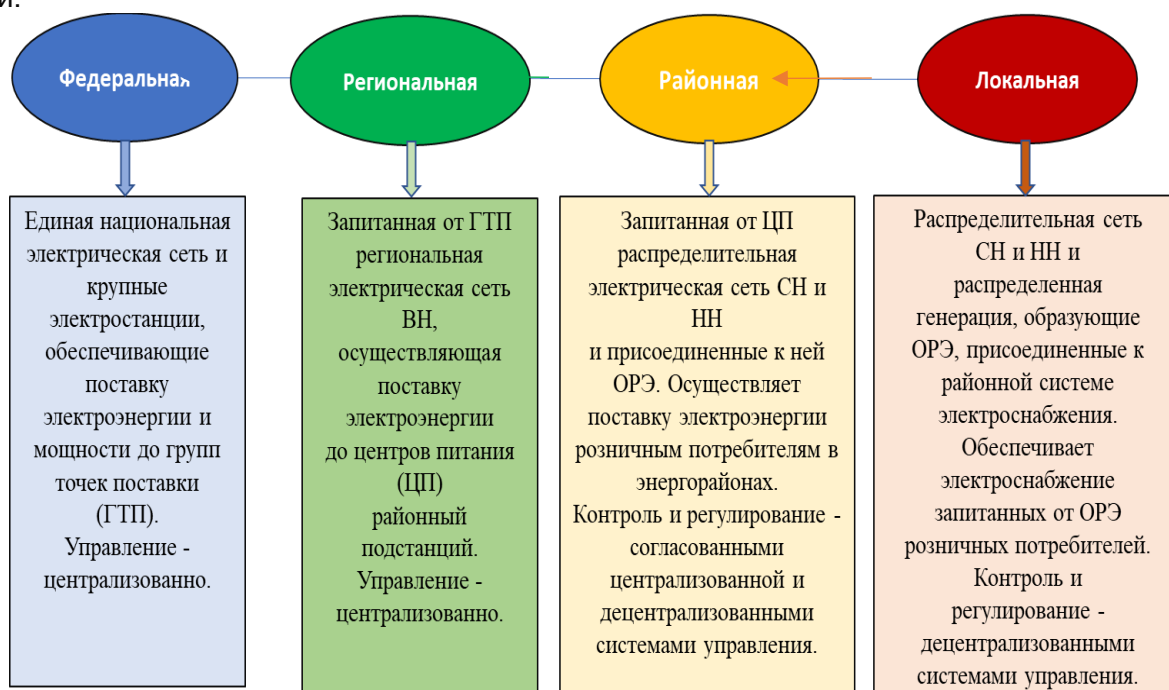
и:

Федеральна

Региональная

Районная

Локальная

Единая национальная электрическая сеть и крупные электростанции, обеспечивающие поставку электроэнергии и мощности до групп точек поставки (ГТП).
Управление - централизованно.

Запитанная от ГТП региональная электрическая сеть ВН, осуществляющая поставку электроэнергии до центров питания (ЦП) районный подстанций.
Управление - централизованно.

Запитанная от ЦП распределительная электрическая сеть СН и НН и присоединенные к ней ОРЭ. Осуществляет поставку электроэнергии розничным потребителям в энергорайонах.
Контроль и регулирование - согласованными централизованной и децентрализованными системами управления.

Распределительная сеть СН и НН и распределенная генерация, образующие ОРЭ, присоединенные к районной системе электроснабжения.
Обеспечивает электроснабжение запитанных от ОРЭ розничных потребителей.
Контроль и регулирование - децентрализованными системами управления.